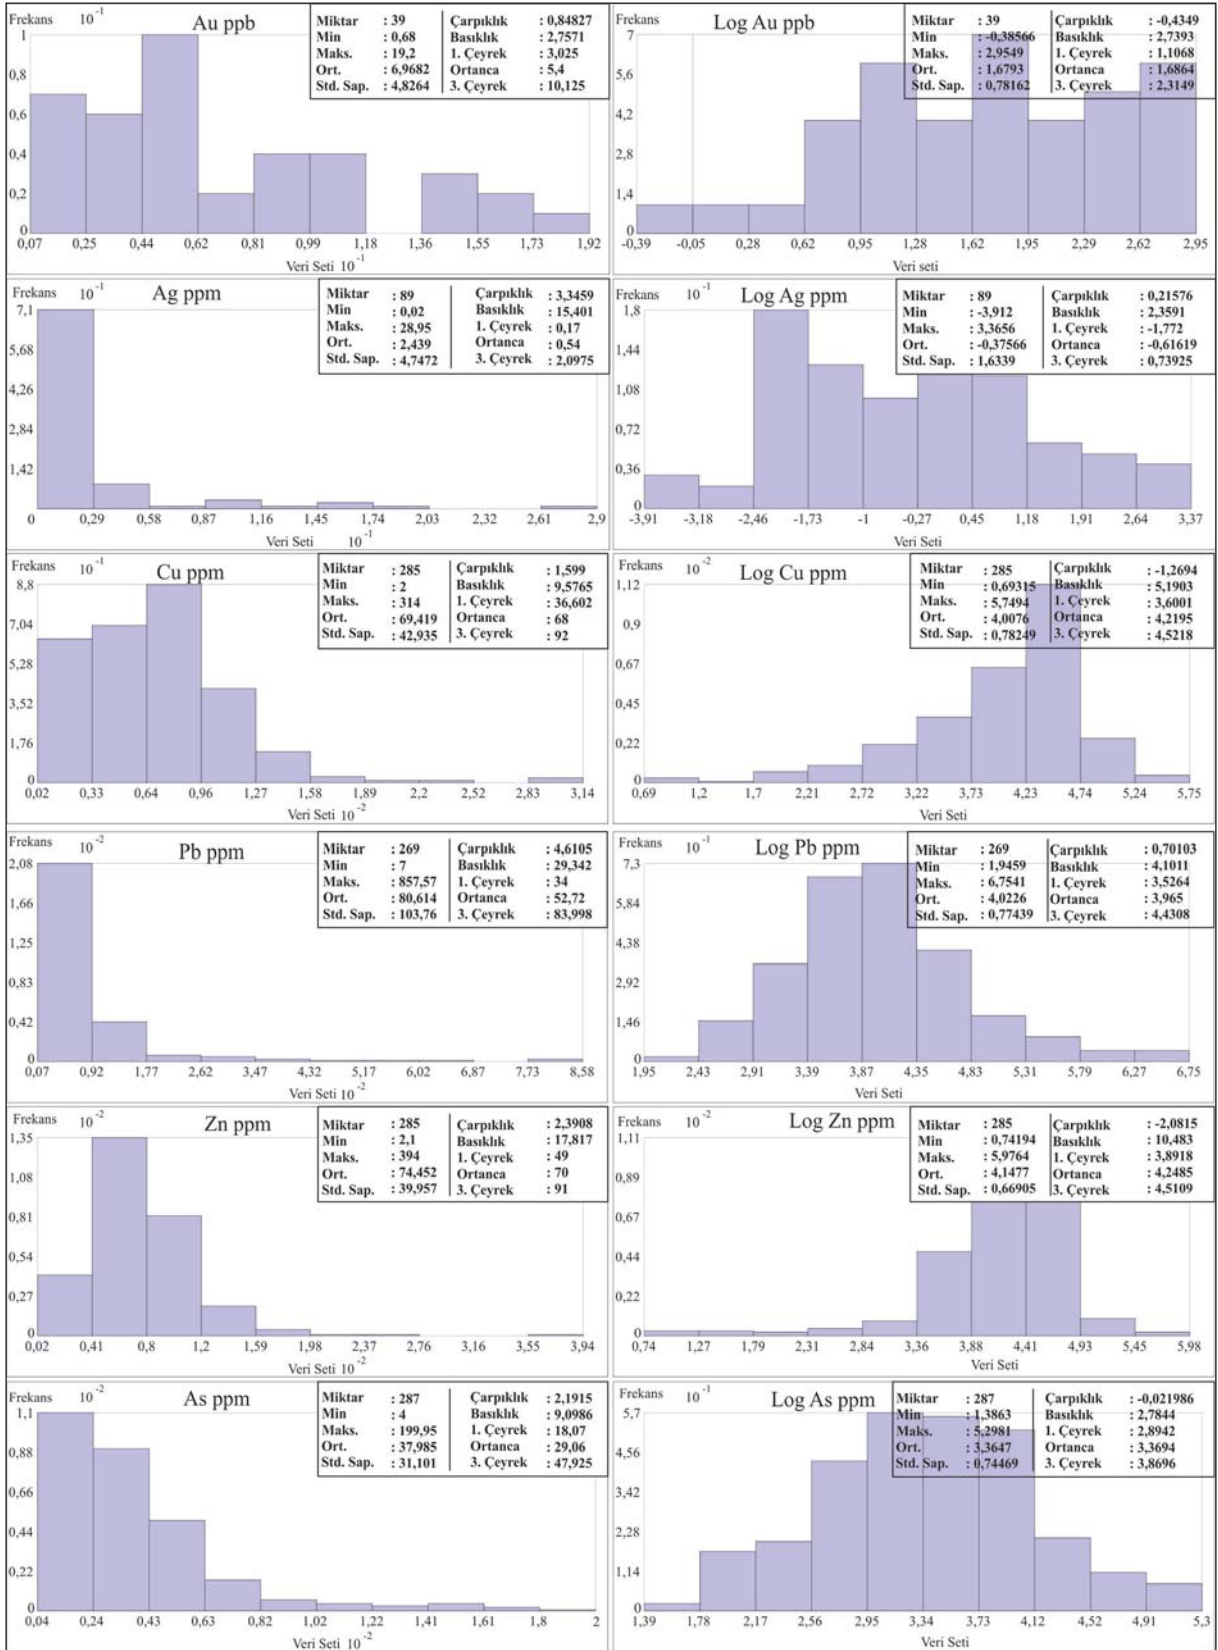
Frekans $10^{-1}$
Au ppb

| Miktar | : 39 | Çarpıklık | : 0,84827 |
|---|---|---|---|
| Min | : 0,68 | Basıklık | : 2,7571 |
| Maks. | : 19,2 | 1. Çeyrek | : 3,025 |
| Ort. | : 6,9682 | Ortanca | : 5,4 |
| Std. Sap. | : 4,8264 | 3. Çeyrek | : 10,125 |

1
0,8
0,6
0,4
0,2
0
0,07 0,25 0,44 0,62 0,81 0,99 1,18 1,36 1,55 1,73 1,92
Veri Seti $10^{-1}$

Frekans
Log Au ppb

| Miktar | : 39 | Çarpıklık | : -0,4349 |
|---|---|---|---|
| Min | : -0,38566 | Basıklık | : 2,7393 |
| Maks. | : 2,9549 | 1. Çeyrek | : 1,1068 |
| Ort. | : 1,6793 | Ortanca | : 1,6864 |
| Std. Sap. | : 0,78162 | 3. Çeyrek | : 2,3149 |

7
5,6
4,2
2,8
1,4
0
-0,39 -0,05 0,28 0,62 0,95 1,28 1,62 1,95 2,29 2,62 2,95
Veri seti

Frekans $10^{-1}$
Ag ppm

| Miktar | : 89 | Çarpıklık | : 3,3459 |
|---|---|---|---|
| Min | : 0,02 | Basıklık | : 15,401 |
| Maks. | : 28,95 | 1. Çeyrek | : 0,17 |
| Ort. | : 2,439 | Ortanca | : 0,54 |
| Std. Sap. | : 4,7472 | 3. Çeyrek | : 2,0975 |

7,1
5,68
4,26
2,84
1,42
0
0,29 0,58 0,87 1,16 1,45 1,74 2,03 2,32 2,61 2,9
Veri Seti $10^{-1}$

Frekans $10^{-1}$
Log Ag ppm

| Miktar | : 89 | Çarpıklık | : 0,21576 |
|---|---|---|---|
| Min | : -3,912 | Basıklık | : 2,3591 |
| Maks. | : 3,3656 | 1. Çeyrek | : -1,772 |
| Ort. | : -0,37566 | Ortanca | : -0,61619 |
| Std. Sap. | : 1,6339 | 3. Çeyrek | : 0,73925 |

1,8
1,44
1,08
0,72
0,36
0
-3,91 -3,18 -2,46 -1,73 -1 -0,27 0,45 1,18 1,91 2,64 3,37
Veri Seti

Frekans $10^{-1}$
Cu ppm

| Miktar | : 285 | Çarpıklık | : 1,599 |
|---|---|---|---|
| Min | : 2 | Basıklık | : 9,5765 |
| Maks. | : 314 | 1. Çeyrek | : 36,602 |
| Ort. | : 69,419 | Ortanca | : 68 |
| Std. Sap. | : 42,935 | 3. Çeyrek | : 92 |

8,8
7,04
5,28
3,52
1,76
0
0,02 0,33 0,64 0,96 1,27 1,58 1,89 2,2 2,52 2,83 3,14
Veri Seti $10^{-2}$

Frekans $10^{-2}$
Log Cu ppm

| Miktar | : 285 | Çarpıklık | : -1,2694 |
|---|---|---|---|
| Min | : 0,69315 | Basıklık | : 5,1903 |
| Maks. | : 5,7494 | 1. Çeyrek | : 3,6001 |
| Ort. | : 4,0076 | Ortanca | : 4,2195 |
| Std. Sap. | : 0,78249 | 3. Çeyrek | : 4,5218 |

1,12
0,9
0,67
0,45
0,22
0
0,69 1,2 1,7 2,21 2,72 3,22 3,73 4,23 4,74 5,24 5,75
Veri Seti

Frekans $10^{-2}$
Pb ppm

| Miktar | : 269 | Çarpıklık | : 4,6105 |
|---|---|---|---|
| Min | : 7 | Basıklık | : 29,342 |
| Maks. | : 857,57 | 1. Çeyrek | : 34 |
| Ort. | : 80,614 | Ortanca | : 52,72 |
| Std. Sap. | : 103,76 | 3. Çeyrek | : 83,998 |

2,08
1,66
1,25
0,83
0,42
0
0,07 0,92 1,77 2,62 3,47 4,32 5,17 6,02 6,87 7,73 8,58
Veri Seti $10^{-2}$

Frekans $10^{-1}$
Log Pb ppm

| Miktar | : 269 | Çarpıklık | : 0,70103 |
|---|---|---|---|
| Min | : 1,9459 | Basıklık | : 4,1011 |
| Maks. | : 6,7541 | 1. Çeyrek | : 3,5264 |
| Ort. | : 4,0226 | Ortanca | : 3,965 |
| Std. Sap. | : 0,77439 | 3. Çeyrek | : 4,4308 |

7,3
5,84
4,38
2,92
1,46
0
1,95 2,43 2,91 3,39 3,87 4,35 4,83 5,31 5,79 6,27 6,75
Veri Seti

Frekans $10^{-2}$
Zn ppm

| Miktar | : 285 | Çarpıklık | : 2,3908 |
|---|---|---|---|
| Min | : 2,1 | Basıklık | : 17,817 |
| Maks. | : 394 | 1. Çeyrek | : 49 |
| Ort. | : 74,452 | Ortanca | : 70 |
| Std. Sap. | : 39,957 | 3. Çeyrek | : 91 |

1,35
1,08
0,81
0,54
0,27
0
0,02 0,41 0,8 1,2 1,59 1,98 2,37 2,76 3,16 3,55 3,94
Veri Seti $10^{-2}$

Frekans $10^{-2}$
Log Zn ppm

| Miktar | : 285 | Çarpıklık | : -2,0815 |
|---|---|---|---|
| Min | : 0,74194 | Basıklık | : 10,483 |
| Maks. | : 5,9764 | 1. Çeyrek | : 3,8918 |
| Ort. | : 4,1477 | Ortanca | : 4,2485 |
| Std. Sap. | : 0,66905 | 3. Çeyrek | : 4,5109 |

1,11
0,89
0,67
0,44
0,22
0
0,74 1,27 1,79 2,31 2,84 3,36 3,88 4,41 4,93 5,45 5,98
Veri Seti

Frekans $10^{-2}$
As ppm

| Miktar | : 287 | Çarpıklık | : 2,1915 |
|---|---|---|---|
| Min | : 4 | Basıklık | : 9,0986 |
| Maks. | : 199,95 | 1. Çeyrek | : 18,07 |
| Ort. | : 37,985 | Ortanca | : 29,06 |
| Std. Sap. | : 31,101 | 3. Çeyrek | : 47,925 |

1,1
0,88
0,66
0,44
0,22
0
0,04 0,24 0,43 0,63 0,82 1,02 1,22 1,41 1,61 1,8 2
Veri Seti $10^{-2}$

Frekans $10^{-1}$
Log As ppm

| Miktar | : 287 | Çarpıklık | : -0,021986 |
|---|---|---|---|
| Min | : 1,3863 | Basıklık | : 2,7844 |
| Maks. | : 5,2981 | 1. Çeyrek | : 2,8942 |
| Ort. | : 3,3647 | Ortanca | : 3,3694 |
| Std. Sap. | : 0,74469 | 3. Çeyrek | : 3,8696 |

5,7
4,56
3,42
2,28
1,14
0
1,39 1,78 2,17 2,56 2,95 3,34 3,73 4,12 4,52 4,91 5,3
Veri Seti